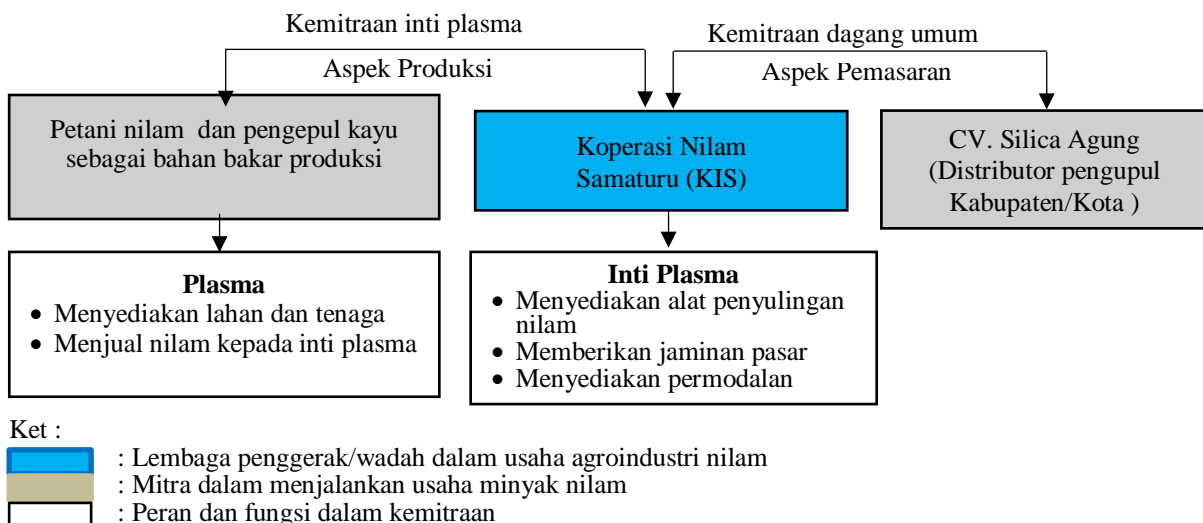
Kemitraan inti plasma

Aspek Produksi

Kemitraan dagang umum

Aspek Pemasaran

Petani nilam dan pengepul kayu sebagai bahan bakar produksi

Koperasi Nilam Samaturu (KIS)

CV. Silica Agung (Distributor pengupul Kabupaten/Kota )

**Plasma**
- Menyediakan lahan dan tenaga
- Menjual nilam kepada inti plasma

**Inti Plasma**
- Menyediakan alat penyulingan nilam
- Memberikan jaminan pasar
- Menyediakan permodalan

Ket :

: Lembaga penggerak/wadah dalam usaha agroindustri nilam
: Mitra dalam menjalankan usaha minyak nilam
: Peran dan fungsi dalam kemitraan